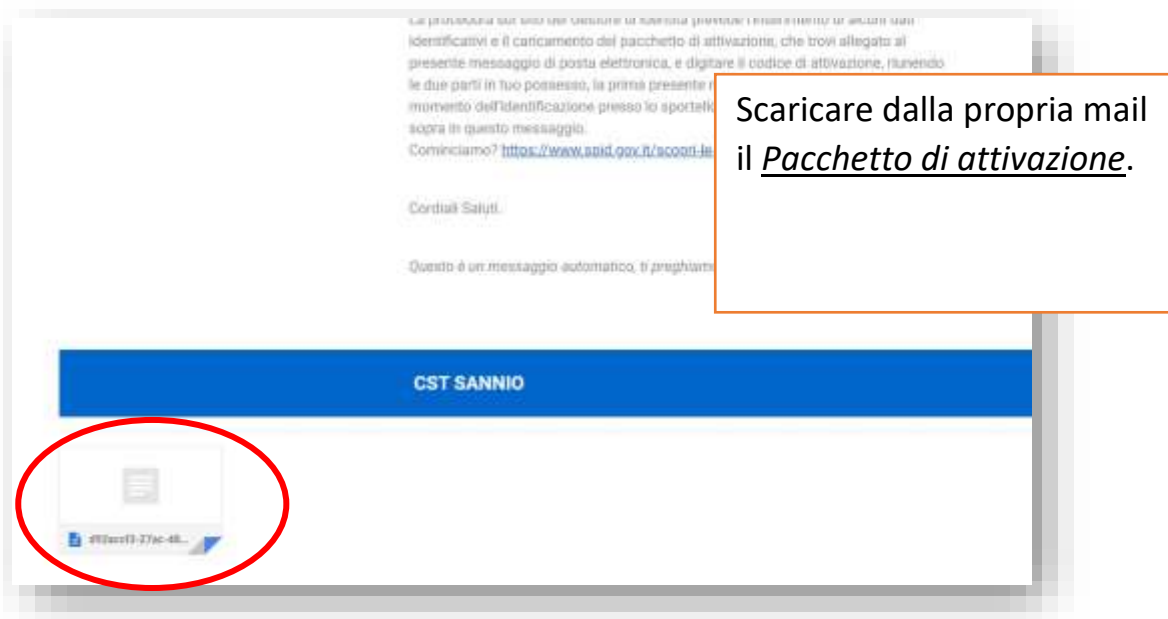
La procedura sul sito del Gestore di Identità prevede l'inserimento di alcuni dati identificativi e il caricamento del pacchetto di attivazione, che trovi allegato al presente messaggio di posta elettronica, e digitare il codice di attivazione, riunendo le due parti in tuo possesso, la prima presente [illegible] momento dell'identificazione presso lo sportell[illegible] sopra in questo messaggio.
Cominciamo? https://www.spid.gov.it/scegli-le-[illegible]

Cordiali Saluti.

Questo è un messaggio automatico, ti preghiamo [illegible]

Scaricare dalla propria mail il *Pacchetto di attivazione*.

CST SANNIO

d92acc f3-27ac-48...